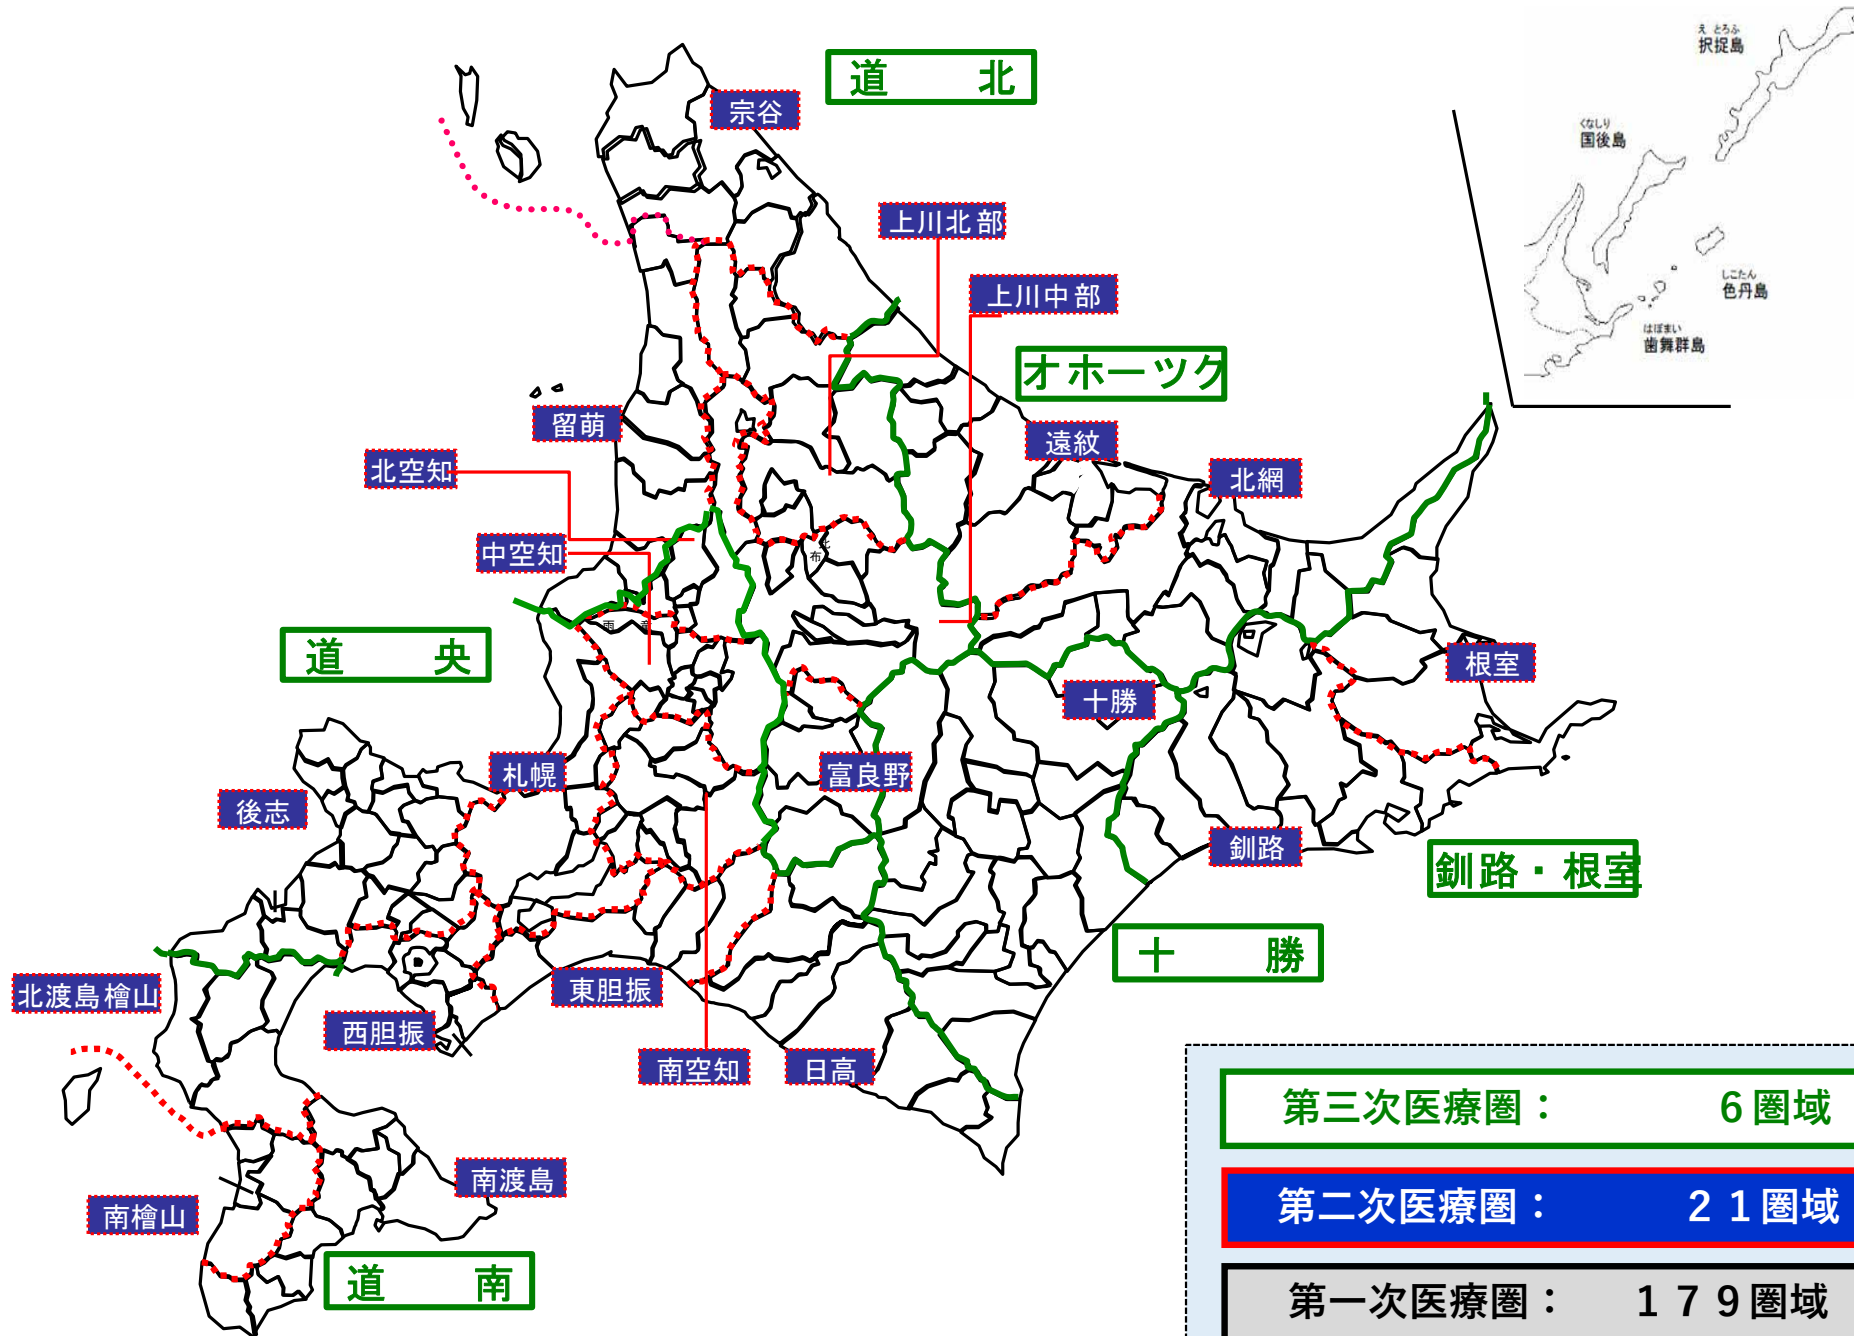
道　　北

宗谷

上川北部

上川中部

オホーツク

留萌

遠紋

北網

北空知

中空知

道　　央

根室

十勝

札幌

富良野

後志

釧路

釧路・根室

十　　勝

北渡島檜山

東胆振

西胆振

南空知

日高

南渡島

南檜山

道　　南

えとろふ
択捉島

くなしり
国後島

しこたん
色丹島

はぼまい
歯舞群島

第三次医療圏：　　6圏域

第二次医療圏：　　21圏域

第一次医療圏：　　179圏域